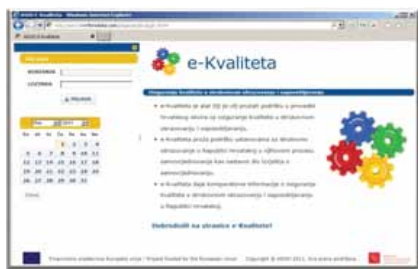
e-Kvaliteta

KORISNIK
LOZINKA
PRIJAVA

e-Kvaliteta

Osiguranje kvalitete u strukovnom obrazovanju i osposobljavanju

e-Kvaliteta je alat čiji je cilj pružati podršku u provedbi hrvatskog okvira za osiguranje kvalitete u strukovnom obrazovanju i osposobljavanju.

e-Kvaliteta pruža podršku ustanovama za strukovno obrazovanje u Republici Hrvatskoj u njihovom procesu samovrednovanja kao sastavni dio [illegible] samovrednovanja.

e-Kvaliteta daje komparativne informacije o osiguranju kvalitete u strukovnom obrazovanju i osposobljavanju u Republici Hrvatskoj.

Dobrodošli na stranice e-Kvalitete!

1 2 3
4 5 6 7 8 9 10
11 12 13 14 15 16 17
18 19 20 21 22 23 24
25 26 27 28 29 30 31

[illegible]